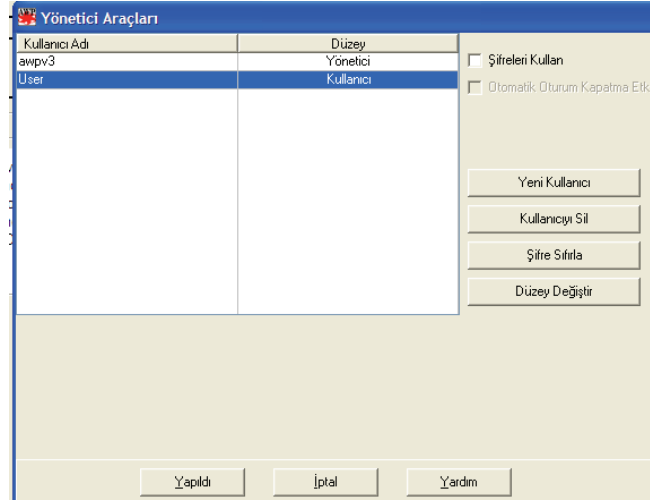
Yönetici Araçları

| Kullanıcı Adı | Düzey |
|---|---|
| awpv3 | Yönetici |
| User | Kullanıcı |

Şifreleri Kullan

Otomatik Oturum Kapatma Etk

Yeni Kullanıcı

Kullanıcıyı Sil

Şifre Sıfırla

Düzey Değiştir

Yapıldı

İptal

Yardım